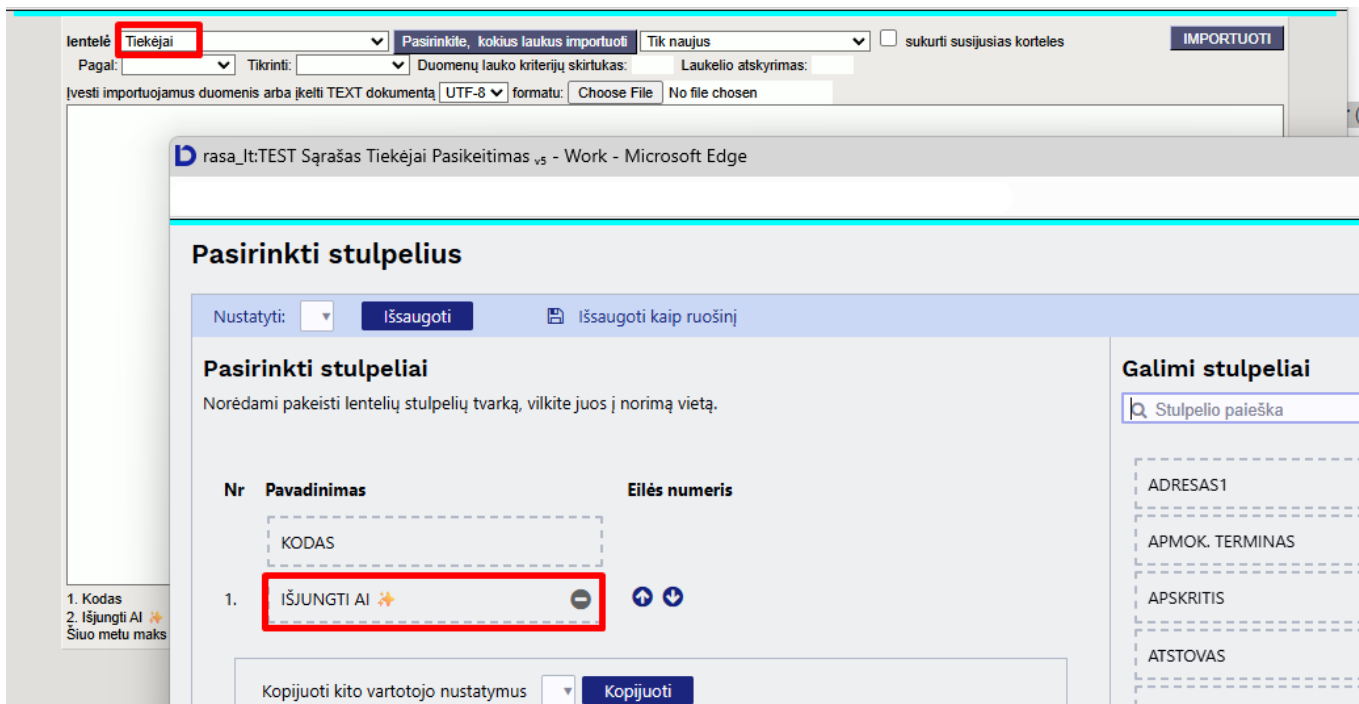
lentelė Tiekėjai Pasirinkite, kokius laukus importuoti Tik naujus sukurti susijusias korteles IMPORTUOTI

Pagal: Tikrinti: Duomenų lauko kriterijų skirtukas: Laukelio atskyrimas:

Įvesti importuojamus duomenis arba įkelti TEXT dokumentą UTF-8 formatu: Choose File No file chosen

1. Kodas
2. Išjungti AI ✨
Šiuo metu maks

rasa_lt:TEST Sąrašas Tiekėjai Pasikeitimas $_{v5}$ - Work - Microsoft Edge

Pasirinkti stulpelius

Nustatyti: Išsaugoti Išsaugoti kaip ruošinį

Pasirinkti stulpeliai

Norėdami pakeisti lentelių stulpelių tvarką, vilkite juos į norimą vietą.

Nr Pavadinimas Eilės numeris

KODAS

1. IŠJUNGTI AI ✨

Kopijuoti kito vartotojo nustatymus Kopijuoti

Galimi stulpeliai

Stulpelio paieška

ADRESAS1

APMOK. TERMINAS

APSKRITIS

ATSTOVAS